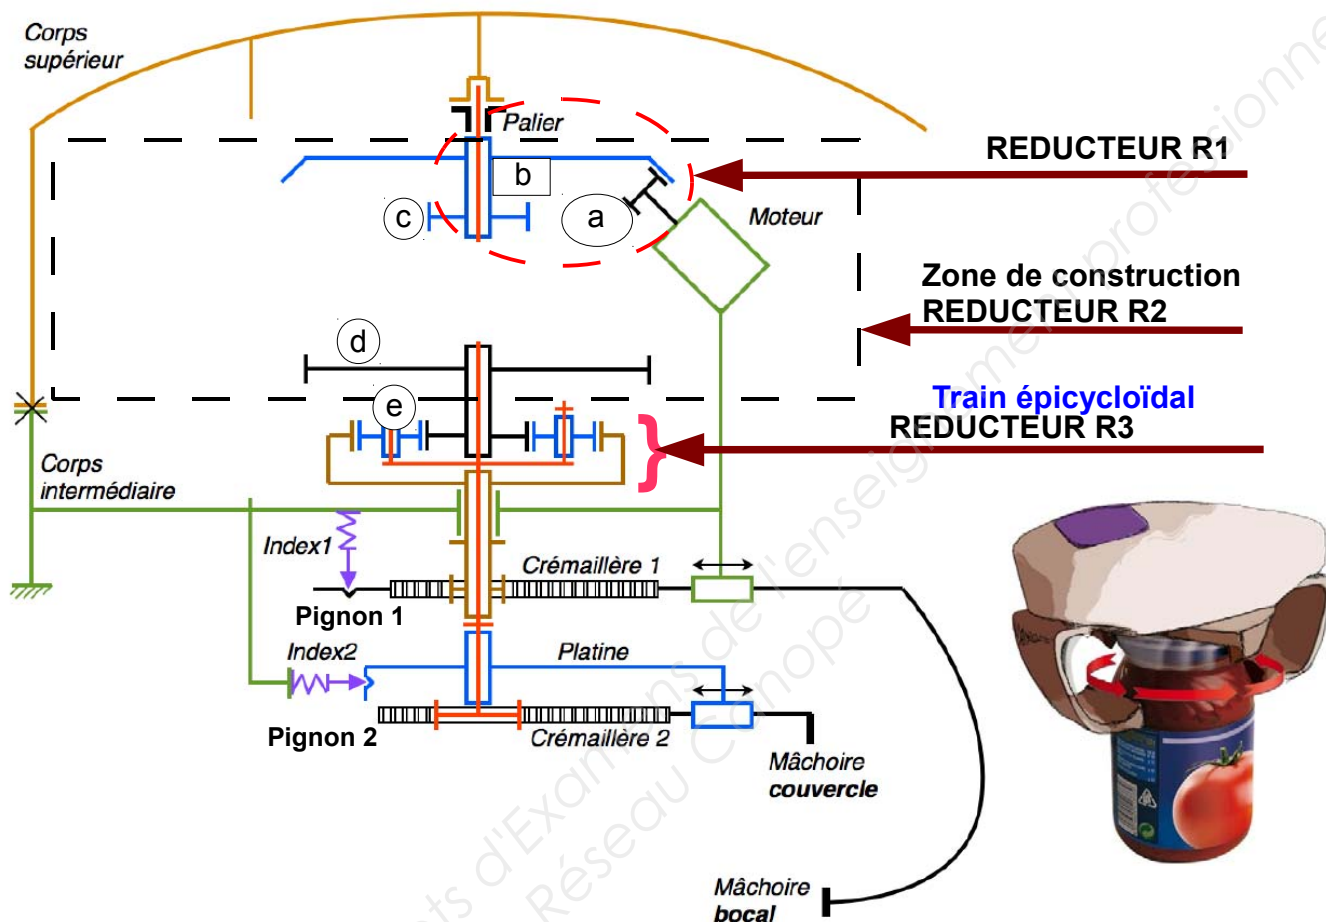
Corps supérieur

Palier

REDUCTEUR R1

b

c

a

Moteur

Zone de construction REDUCTEUR R2

d

e

Train épicycloïdal REDUCTEUR R3

Corps intermédiaire

Index1

Crémaillère 1

Pignon 1

Index2

Platine

Pignon 2

Crémaillère 2

Mâchoire couvercle

Mâchoire bocal

Sujets d'Examens de l'enseignement professionnel Réseau Canopé